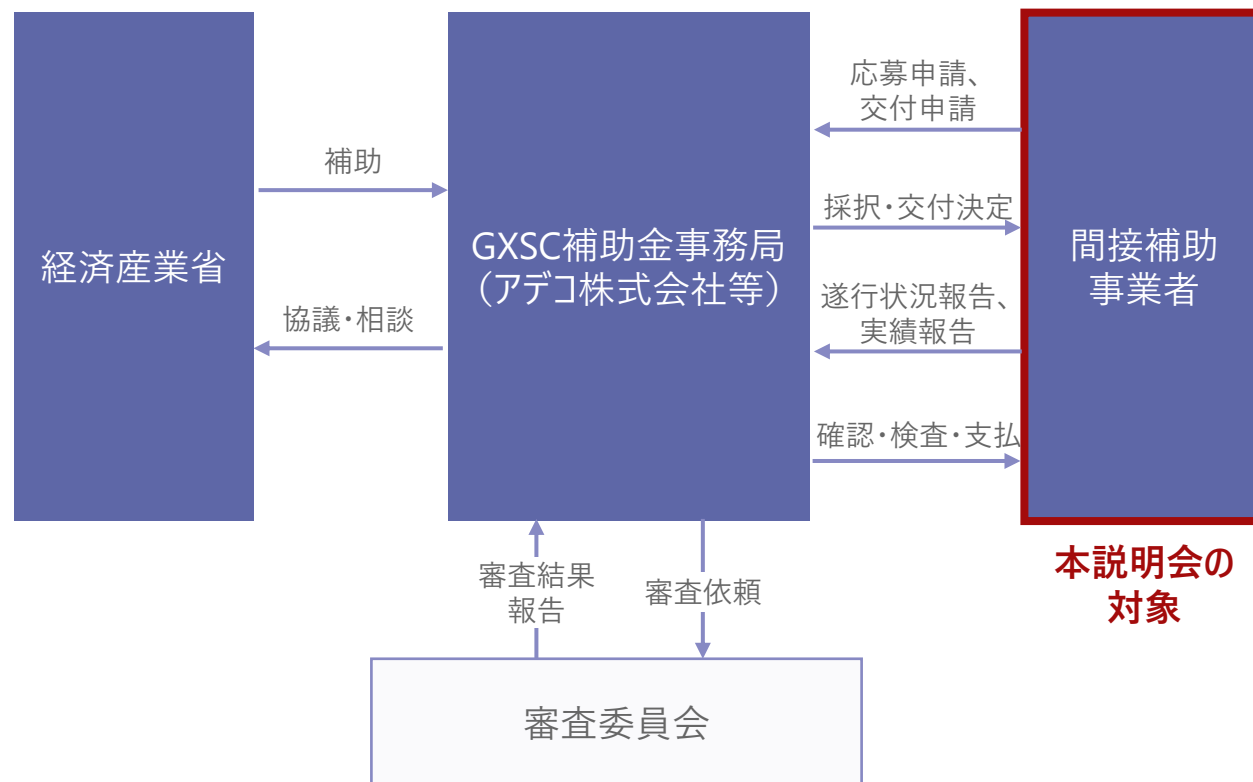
経済産業省

補助

協議・相談

GXSC補助金事務局
（アデコ株式会社等）

応募申請、
交付申請

採択・交付決定

遂行状況報告、
実績報告

確認・検査・支払

間接補助
事業者

本説明会の
対象

審査結果
報告

審査依頼

審査委員会